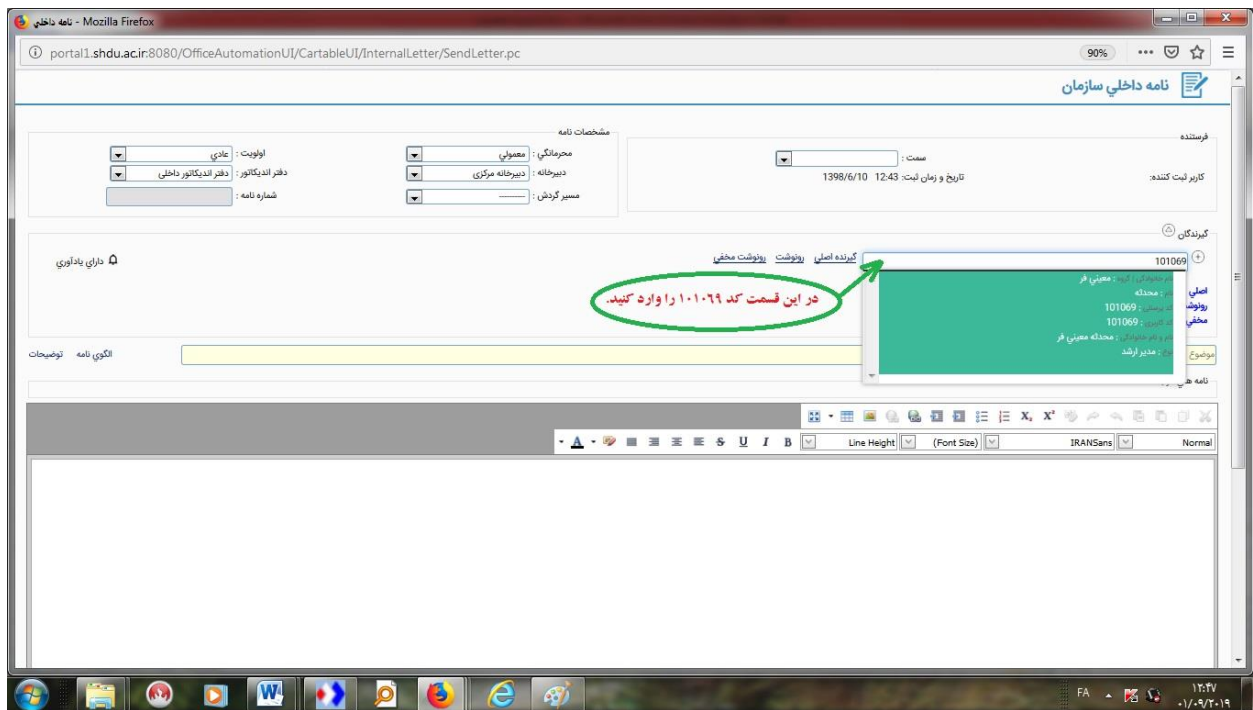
نامه داخلی - Mozilla Firefox

portal1.shdu.ac.ir:8080/OfficeAutomationUI/CartableUI/InternalLetter/SendLetter.pc

90%

نامه داخلي سازمان

فرستنده

سمت :

کاربر ثبت کننده:

تاريخ و زمان ثبت: 12:43 1398/6/10

مشخصات نامه

محرمانگي : معمولي

دبيرخانه : دبيرخانه مرکزی

مسير گردش : ———

اولويت : عادي

دفتر انديکاتور : دفتر انديکاتور داخلي

شماره نامه :

گيرندگان

101069

گيرنده اصلي رونوشت رونوشت مخفي

داراي يادآوري

اصلي

رونوشت

مخفي

نام خانوادگي، گروه : معيني فر

نام : محدثه

کد پرسنلي : 101069

کد کاربري : 101069

نام و نام خانوادگي : محدثه معيني فر

نوع : مدير ارشد

در این قسمت کد ۱۰۱۰۶۹ را وارد کنید.

موضوع

الگوي نامه توضيحات

نامه هاي

Line Height (Font Size) IRANSans Normal

FA ۱۲:۴۷ ۰۱/۰۹/۲۰۱۹